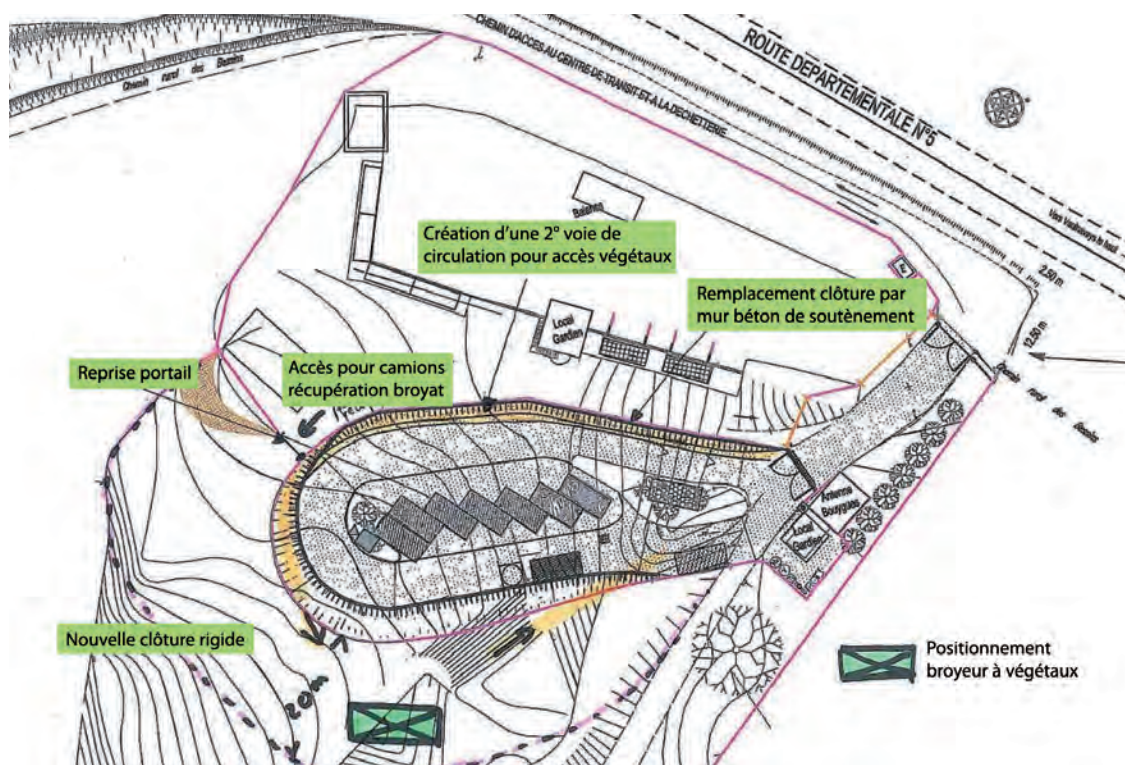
ROUTE DEPARTEMENTALE N°5

CHEMIN D'ACCES AU CENTRE DE TRANSIT ET A LA DECHETTERIE

Chemin rural des Bambins

Création d'une 2° voie de circulation pour accès végétaux

Remplacement clôture par mur béton de soutènement

Reprise portail

Accès pour camions récupération broyat

Local Gardien

Antenne Bouygues

Local Gardien

Vers Vaudreuil le haut

2,50 m

12,50 m

Nouvelle clôture rigide

Positionnement broyeur à végétaux